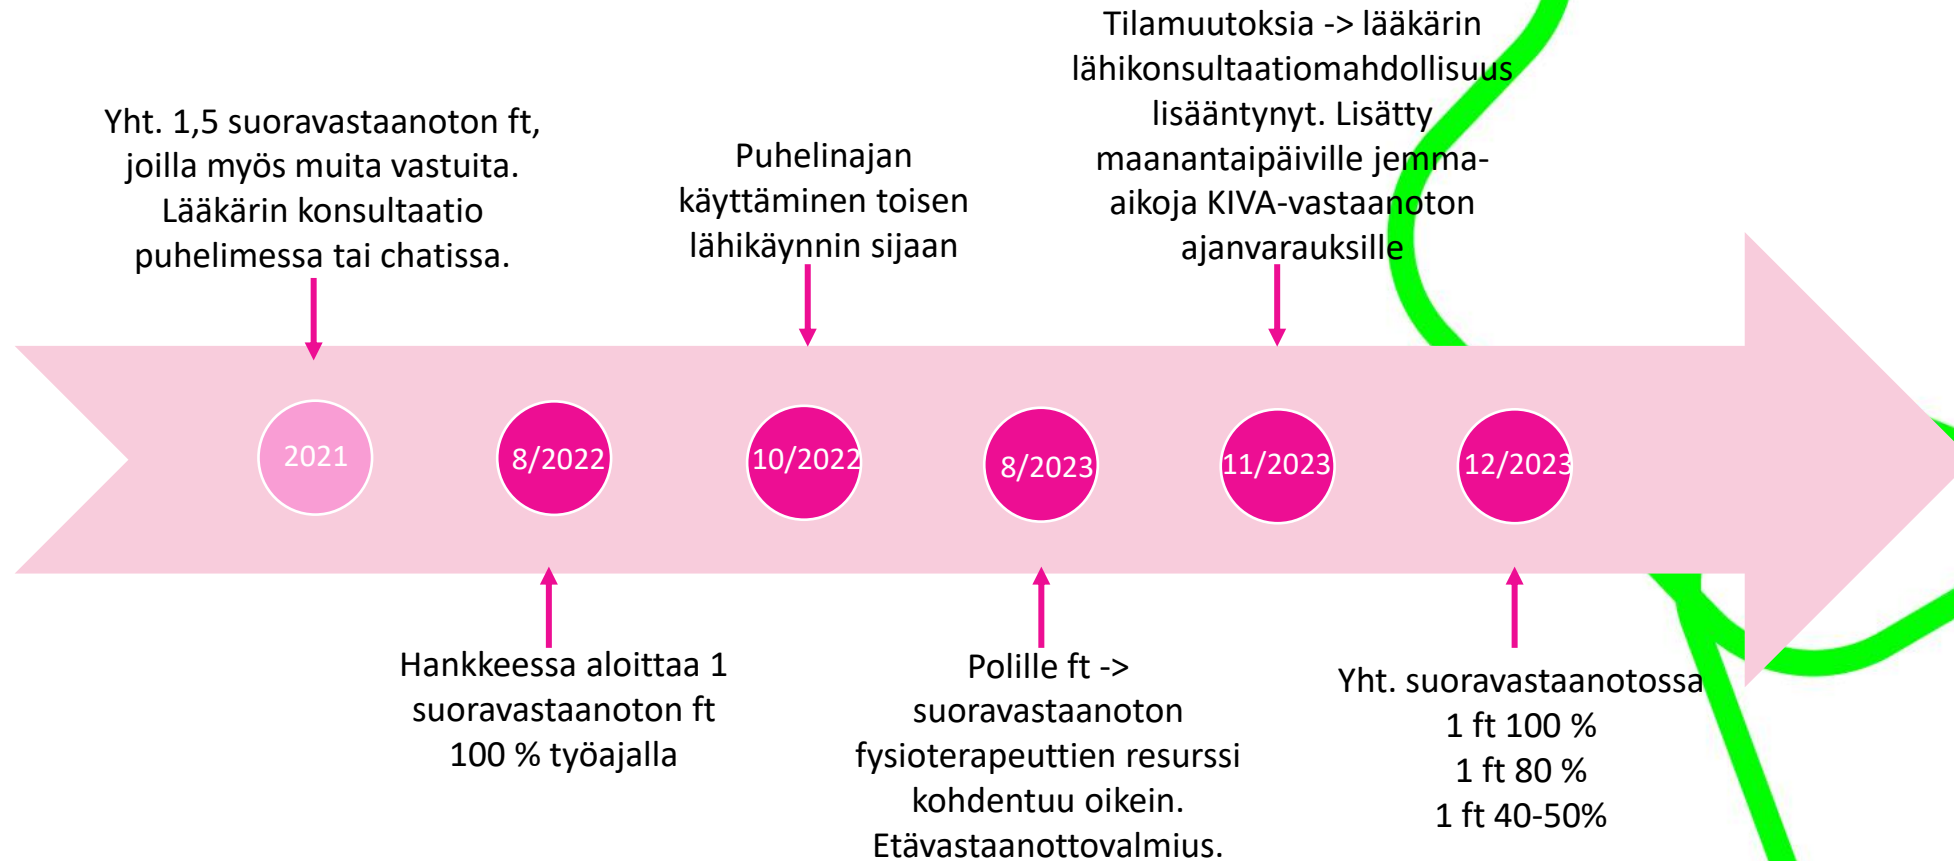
Tilamuutoksia -> lääkärin lähikonsultaatiomahdollisuus lisääntynyt. Lisätty maanantaipäiville jemma-aikoja KIVA-vastaanoton ajanvarauksille

Yht. 1,5 suoravastaanoton ft, joilla myös muita vastuita. Lääkärin konsultaatio puhelimessa tai chatissa.

Puhelinajan käyttäminen toisen lähikäynnin sijaan

2021

8/2022

10/2022

8/2023

11/2023

12/2023

Hankkeessa aloittaa 1 suoravastaanoton ft 100 % työajalla

Polille ft -> suoravastaanoton fysioterapeuttien resurssi kohdentuu oikein. Etävastaanottovalmius.

Yht. suoravastaanotossa
1 ft 100 %
1 ft 80 %
1 ft 40-50%